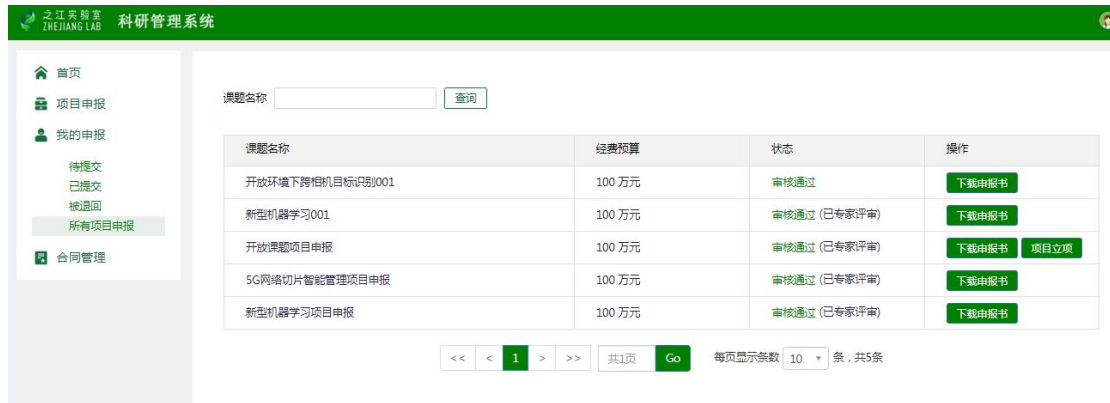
之江实验室 ZHEJIANG LAB 科研管理系统

首页
项目申报
我的申报
待提交
已提交
被退回
所有项目申报
合同管理

课题名称 查询

| 课题名称 | 经费预算 | 状态 | 操作 |
|---|---|---|---|
| 开放环境下跨相机目标识别001 | 100 万元 | 审核通过 | 下载申报书 |
| 新型机器学习001 | 100 万元 | 审核通过 (已专家评审) | 下载申报书 |
| 开放课题项目申报 | 100 万元 | 审核通过 (已专家评审) | 下载申报书 项目立项 |
| 5G网络切片智能管理项目申报 | 100 万元 | 审核通过 (已专家评审) | 下载申报书 |
| 新型机器学习项目申报 | 100 万元 | 审核通过 (已专家评审) | 下载申报书 |

<< < 1 > >> 共1页 Go 每页显示条数 10 条，共5条